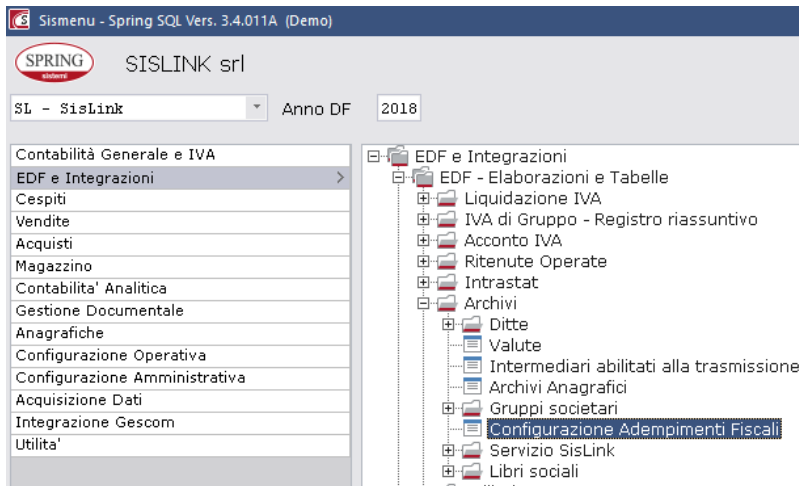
Sismenu - Spring SQL Vers. 3.4.011A (Demo)

SPRING sistemi

SISLINK srl

SL - SisLink

Anno DF 2018

Contabilità Generale e IVA
EDF e Integrazioni >
Cespiti
Vendite
Acquisti
Magazzino
Contabilita' Analitica
Gestione Documentale
Anagrafiche
Configurazione Operativa
Configurazione Amministrativa
Acquisizione Dati
Integrazione Gescom
Utilita'

EDF e Integrazioni
EDF - Elaborazioni e Tabelle
Liquidazione IVA
IVA di Gruppo - Registro riassuntivo
Acconto IVA
Ritenute Operate
Intrastat
Archivi
Ditte
Valute
Intermediari abilitati alla trasmissione
Archivi Anagrafici
Gruppi societari
Configurazione Adempimenti Fiscali
Servizio SisLink
Libri sociali
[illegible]